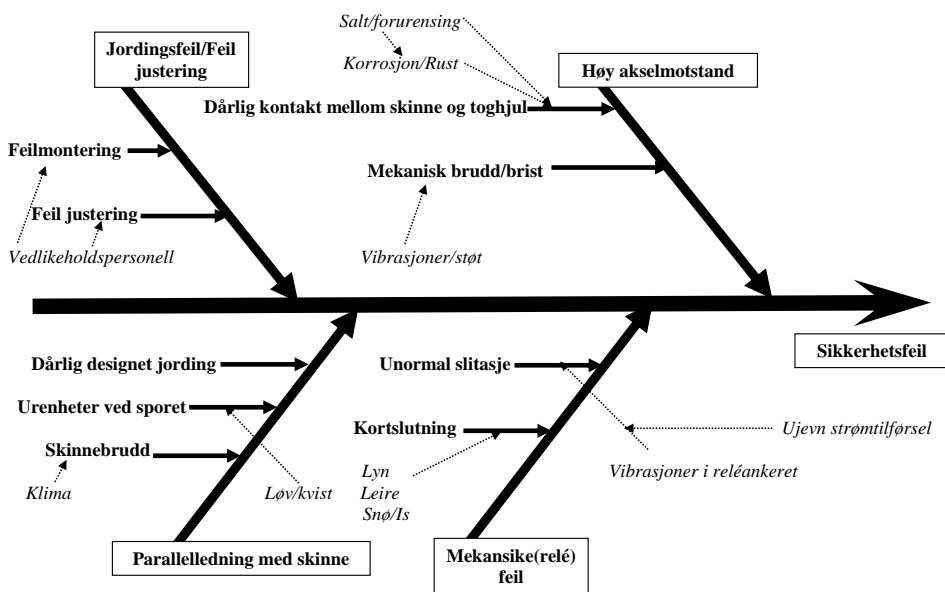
Salt/forurensing

Korrosjon/Rust

Jordingsfeil/Feil justering

Høy akselmotstand

Dårlig kontakt mellom skinne og toghjul

Feilmontering

Mekanisk brudd/brist

Feil justering

Vedlikeholdspersonell

Vibrasjoner/støt

Sikkerhetsfeil

Dårlig designet jording

Unormal slitasje

Urenheter ved sporet

Kortslutning

Ujevn strømtilførsel

Skinnebrudd

Lyn
Leire
Snø/Is

Vibrasjoner i reléankeret

Klima

Løv/kvist

Parallelledning med skinne

Mekansike(relé) feil